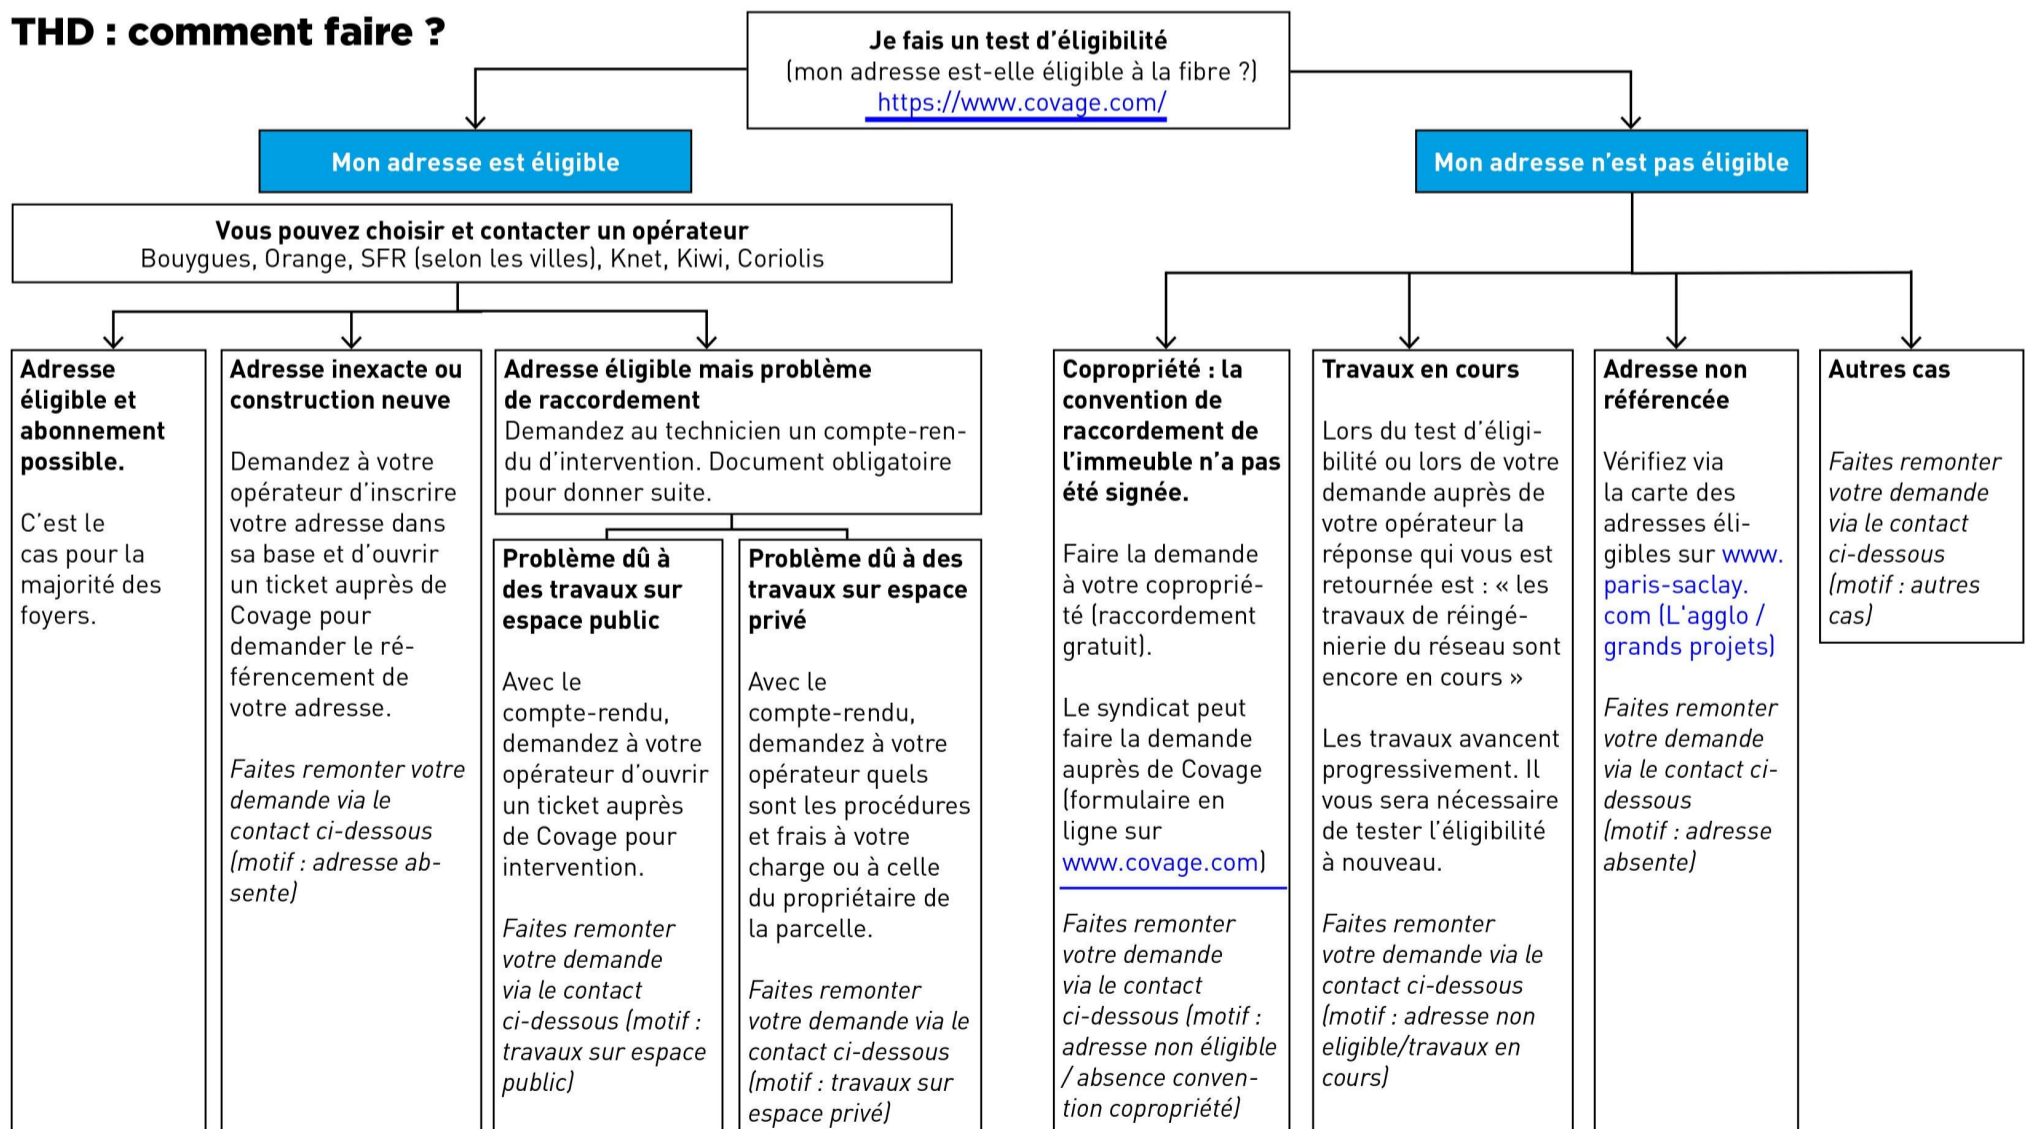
THD : comment faire ?

Je fais un test d'éligibilité
(mon adresse est-elle éligible à la fibre ?)
https://www.covage.com/

Mon adresse est éligible

Mon adresse n'est pas éligible

Vous pouvez choisir et contacter un opérateur
Bouygues, Orange, SFR (selon les villes), Knet, Kiwi, Coriolis

Adresse éligible et abonnement possible.

C'est le cas pour la majorité des foyers.

Adresse inexacte ou construction neuve

Demandez à votre opérateur d'inscrire votre adresse dans sa base et d'ouvrir un ticket auprès de Covage pour demander le référencement de votre adresse.

Faites remonter votre demande via le contact ci-dessous (motif : adresse absente)

Adresse éligible mais problème de raccordement
Demandez au technicien un compte-rendu d'intervention. Document obligatoire pour donner suite.

Problème dû à des travaux sur espace public

Avec le compte-rendu, demandez à votre opérateur d'ouvrir un ticket auprès de Covage pour intervention.

Faites remonter votre demande via le contact ci-dessous (motif : travaux sur espace public)

Problème dû à des travaux sur espace privé

Avec le compte-rendu, demandez à votre opérateur quels sont les procédures et frais à votre charge ou à celle du propriétaire de la parcelle.

Faites remonter votre demande via le contact ci-dessous (motif : travaux sur espace privé)

Copropriété : la convention de raccordement de l'immeuble n'a pas été signée.

Faire la demande à votre copropriété (raccordement gratuit).

Le syndicat peut faire la demande auprès de Covage (formulaire en ligne sur www.covage.com)

Faites remonter votre demande via le contact ci-dessous (motif : adresse non éligible / absence convention copropriété)

Travaux en cours

Lors du test d'éligibilité ou lors de votre demande auprès de votre opérateur la réponse qui vous est retournée est : « les travaux de réingénierie du réseau sont encore en cours »

Les travaux avancent progressivement. Il vous sera nécessaire de tester l'éligibilité à nouveau.

Faites remonter votre demande via le contact ci-dessous (motif : adresse non eligible/travaux en cours)

Adresse non référencée

Vérifiez via la carte des adresses éligibles sur www.paris-saclay.com (L'agglo / grands projets)

Faites remonter votre demande via le contact ci-dessous (motif : adresse absente)

Autres cas

Faites remonter votre demande via le contact ci-dessous (motif : autres cas)